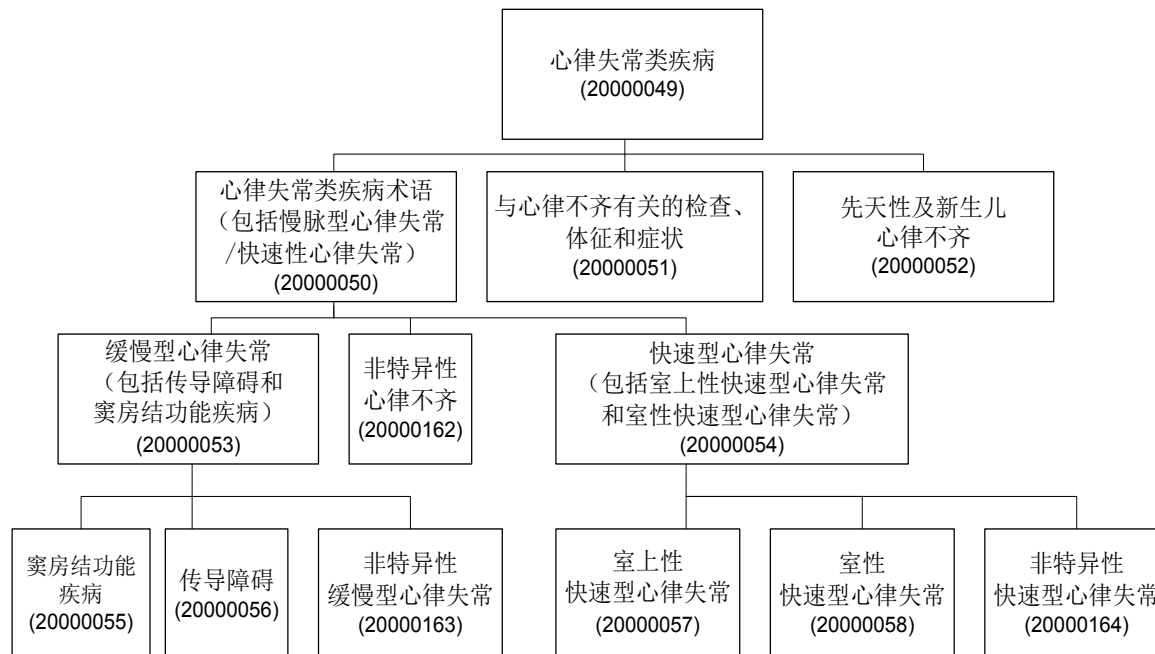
心律失常类疾病
(20000049)

心律失常类疾病术语
（包括慢脉型心律失常
/快速性心律失常）
(20000050)

与心律不齐有关的检查、
体征和症状
(20000051)

先天性及新生儿
心律不齐
(20000052)

缓慢型心律失常
（包括传导障碍和
窦房结功能疾病）
(20000053)

非特异性
心律不齐
(20000162)

快速型心律失常
（包括室上性快速型心律失常
和室性快速型心律失常）
(20000054)

窦房结功能
疾病
(20000055)

传导障碍
(20000056)

非特异性
缓慢型心律失常
(20000163)

室上性
快速型心律失常
(20000057)

室性
快速型心律失常
(20000058)

非特异性
快速型心律失常
(20000164)